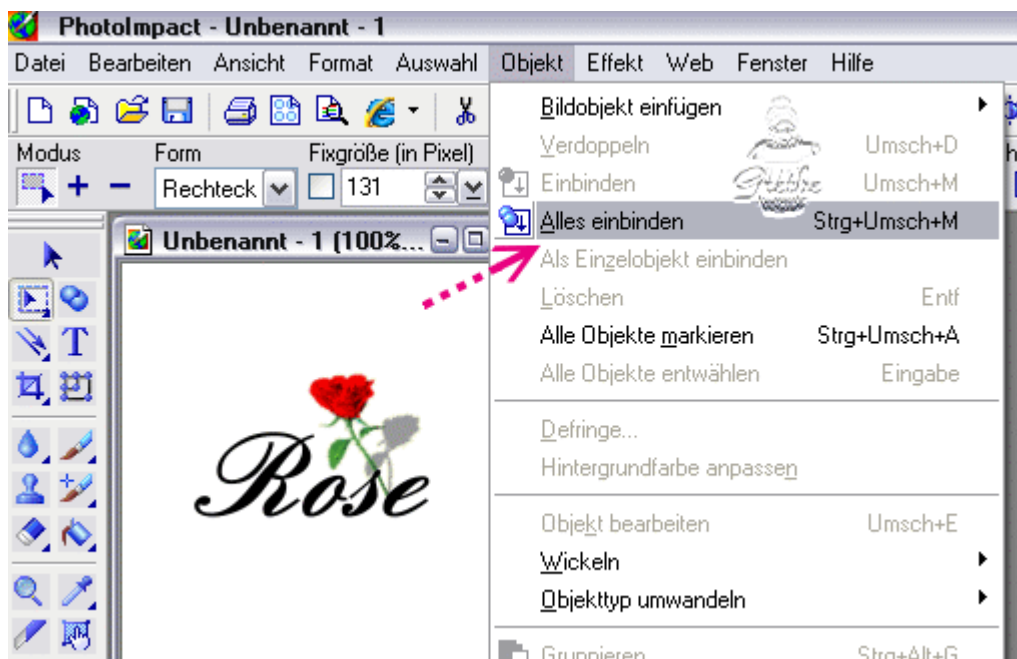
PhotoImpact - Unbenannt - 1

Datei Bearbeiten Ansicht Format Auswahl Objekt Effekt Web Fenster Hilfe

Modus Form Fixgröße (in Pixel)

Rechteck 131

Unbenannt - 1 (100%...

Bildobjekt einfügen
Verdoppeln Umsch+D
Einbinden Umsch+M
Alles einbinden Strg+Umsch+M
Als Einzelobjekt einbinden
Löschen Entf
Alle Objekte markieren Strg+Umsch+A
Alle Objekte entwählen Eingabe

Defringe...
Hintergrundfarbe anpassen

Objekt bearbeiten Umsch+E
Wickeln
Objekttyp umwandeln

Gruppieren Strg+Alt+G

Gitte

Rose